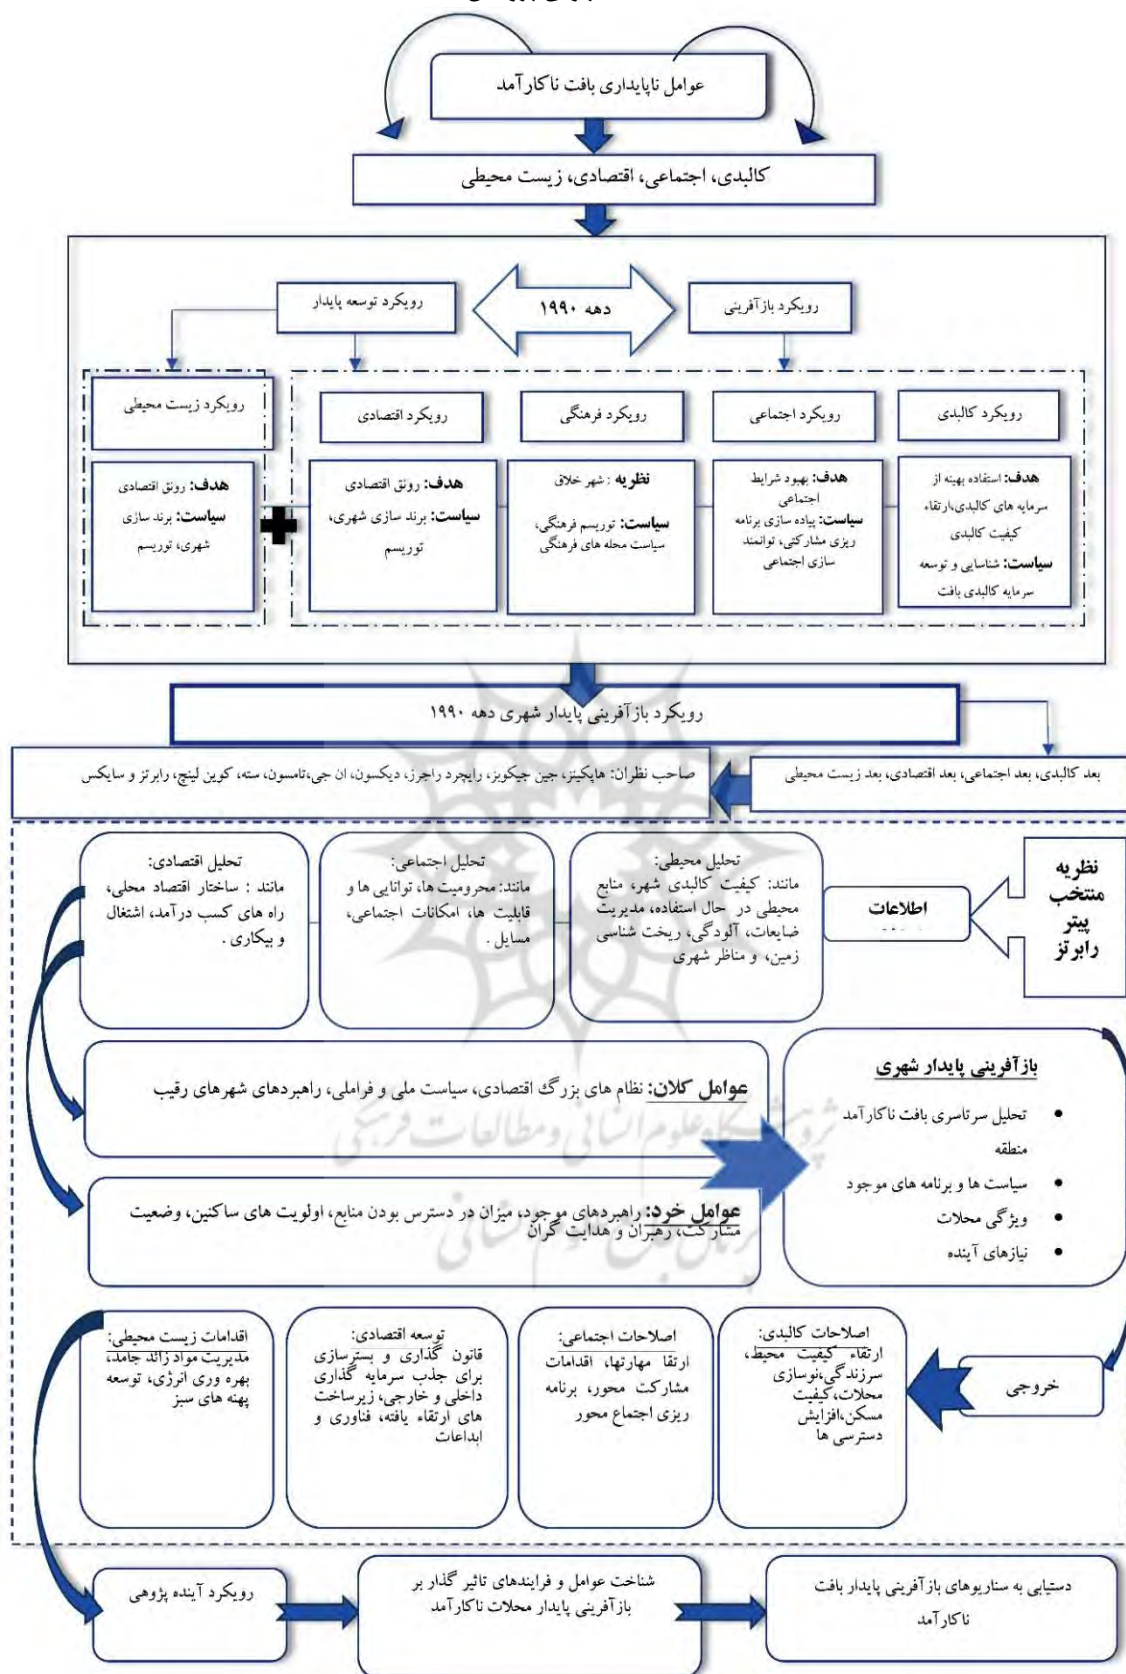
عوامل ناپایداری بافت ناکارآمد

کالبدی، اجتماعی، اقتصادی، زیست محیطی

رویکرد توسعه پایدار

دهه ۱۹۹۰

رویکرد بازآفرینی

رویکرد زیست محیطی

رویکرد اقتصادی

رویکرد فرهنگی

رویکرد اجتماعی

رویکرد کالبدی

هدف: رونق اقتصادی
سیاست: برند سازی شهری، توریسم

هدف: رونق اقتصادی
سیاست: برند سازی شهری، توریسم

نظریه : شهر خلاق
سیاست: توریسم فرهنگی، سیاست محله های فرهنگی

هدف: بهبود شرایط اجتماعی
سیاست: پیاده سازی برنامه ریزی مشارکتی، توانمند سازی اجتماعی

هدف: استفاده بهینه از سرمایه های کالبدی،ارتقاء کیفیت کالبدی
سیاست: شناسایی و توسعه سرمایه کالبدی بافت

رویکرد بازآفرینی پایدار شهری دهه ۱۹۹۰

بعد کالبدی، بعد اجتماعی، بعد اقتصادی، بعد زیست محیطی

صاحب نظران: هایکینز، جین جیکوبز، رایچرد راجرز، دیکسون، ان جی،تامسون، سته، کوین لینچ، رابرتز و سایکس

نظریه منتخب پیتر رابرتز

اطلاعات

تحلیل محیطی:
مانند: کیفیت کالبدی شهر، منابع محیطی در حال استفاده، مدیریت ضایعات، آلودگی، ریخت شناسی زمین، و مناظر شهری

تحلیل اجتماعی:
مانند: محرومیت ها، توانایی ها و قابلیت ها، امکانات اجتماعی، مسایل .

تحلیل اقتصادی:
مانند : ساختار اقتصاد محلی، راه های کسب درآمد، اشتغال و بیکاری .

عوامل کلان: نظام های بزرگ اقتصادی، سیاست ملی و فراملی، راهبردهای شهرهای رقیب

عوامل خرد: راهبردهای موجود، میزان در دسترس بودن منابع، اولویت های ساکنین، وضعیت مشارکت، رهبران و هدایت گران

بازآفرینی پایدار شهری
• تحلیل سرتاسری بافت ناکارآمد منطقه
• سیاست ها و برنامه های موجود
• ویژگی محلات
• نیازهای آینده

خروجی

اصلاحات کالبدی:
ارتقاء کیفیت محیط، سرزندگی،نوسازی محلات،کیفیت مسکن،افزایش دسترسی ها

اصلاحات اجتماعی:
ارتقا مهارتها، اقدامات مشارکت محور، برنامه ریزی اجتماع محور

توسعه اقتصادی:
قانون گذاری و بسترسازی برای جذب سرمایه گذاری داخلی و خارجی، زیرساخت های ارتقاء یافته، فناوری و ابداعات

اقدامات زیست محیطی:
مدیریت مواد زائد جامد، بهره وری انرژی، توسعه پهنه های سبز

رویکرد آینده پژوهی

شناخت عوامل و فرایندهای تاثیر گذار بر بازآفرینی پایدار محلات ناکارآمد

دستیابی به سناریوهای بازآفرینی پایدار بافت ناکارآمد